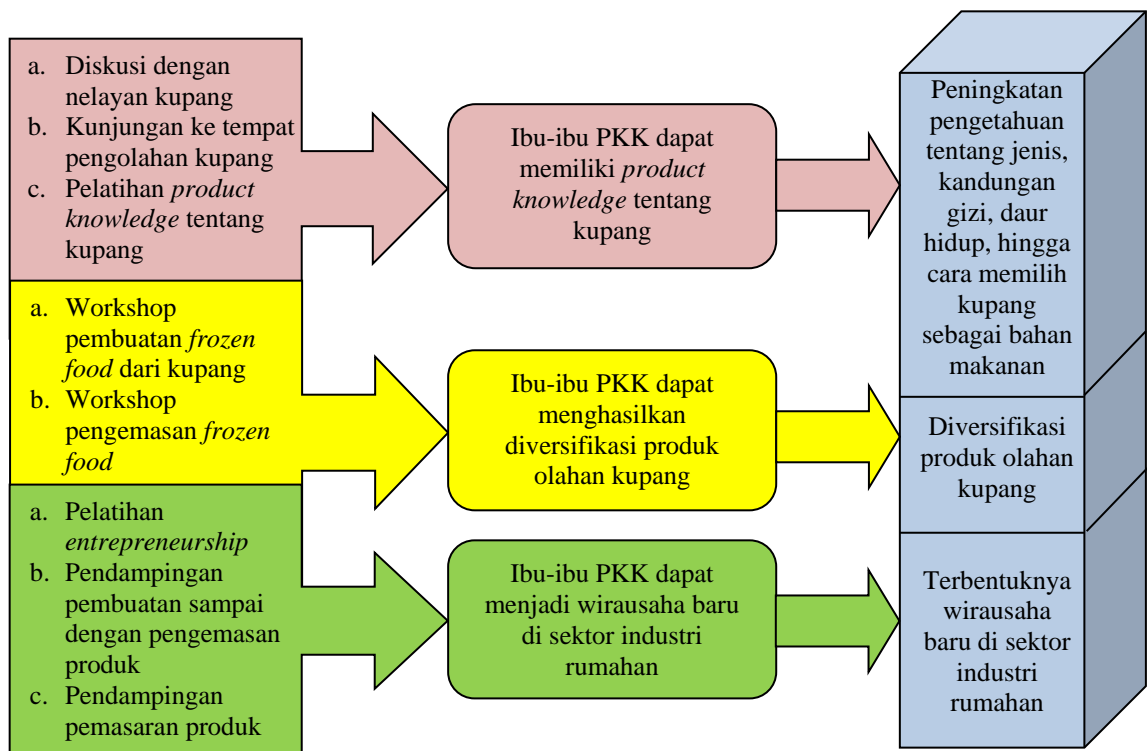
a. Diskusi dengan nelayan kupang
b. Kunjungan ke tempat pengolahan kupang
c. Pelatihan *product knowledge* tentang kupang

Ibu-ibu PKK dapat memiliki *product knowledge* tentang kupang

Peningkatan pengetahuan tentang jenis, kandungan gizi, daur hidup, hingga cara memilih kupang sebagai bahan makanan

a. Workshop pembuatan *frozen food* dari kupang
b. Workshop pengemasan *frozen food*

Ibu-ibu PKK dapat menghasilkan diversifikasi produk olahan kupang

Diversifikasi produk olahan kupang

a. Pelatihan *entrepreneurship*
b. Pendampingan pembuatan sampai dengan pengemasan produk
c. Pendampingan pemasaran produk

Ibu-ibu PKK dapat menjadi wirausaha baru di sektor industri rumahan

Terbentuknya wirausaha baru di sektor industri rumahan